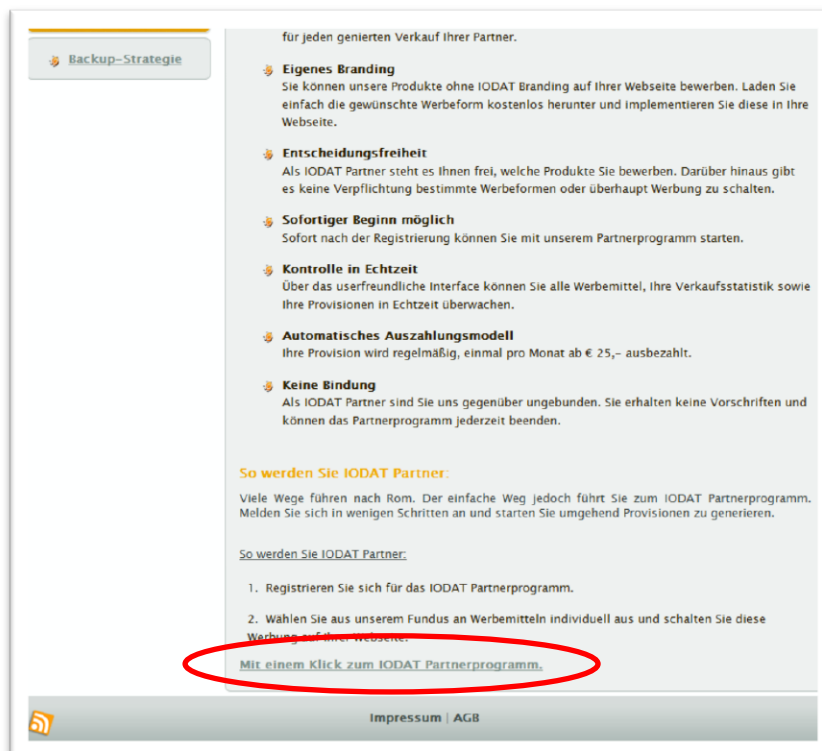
Backup-Strategie

für jeden generierten Verkauf Ihrer Partner.

Eigenes Branding
Sie können unsere Produkte ohne IODAT Branding auf Ihrer Webseite bewerben. Laden Sie einfach die gewünschte Werbeform kostenlos herunter und implementieren Sie diese in Ihre Webseite.

Entscheidungsfreiheit
Als IODAT Partner steht es Ihnen frei, welche Produkte Sie bewerben. Darüber hinaus gibt es keine Verpflichtung bestimmte Werbeformen oder überhaupt Werbung zu schalten.

Sofortiger Beginn möglich
Sofort nach der Registrierung können Sie mit unserem Partnerprogramm starten.

Kontrolle in Echtzeit
Über das userfreundliche Interface können Sie alle Werbemittel, Ihre Verkaufsstatistik sowie Ihre Provisionen in Echtzeit überwachen.

Automatisches Auszahlungsmodell
Ihre Provision wird regelmäßig, einmal pro Monat ab € 25,- ausbezahlt.

Keine Bindung
Als IODAT Partner sind Sie uns gegenüber ungebunden. Sie erhalten keine Vorschriften und können das Partnerprogramm jederzeit beenden.

So werden Sie IODAT Partner:

Viele Wege führen nach Rom. Der einfache Weg jedoch führt Sie zum IODAT Partnerprogramm. Melden Sie sich in wenigen Schritten an und starten Sie umgehend Provisionen zu generieren.

So werden Sie IODAT Partner:

1. Registrieren Sie sich für das IODAT Partnerprogramm.

2. Wählen Sie aus unserem Fundus an Werbemitteln individuell aus und schalten Sie diese Werbung auf Ihrer Webseite.

Mit einem Klick zum IODAT Partnerprogramm.

Impressum | AGB